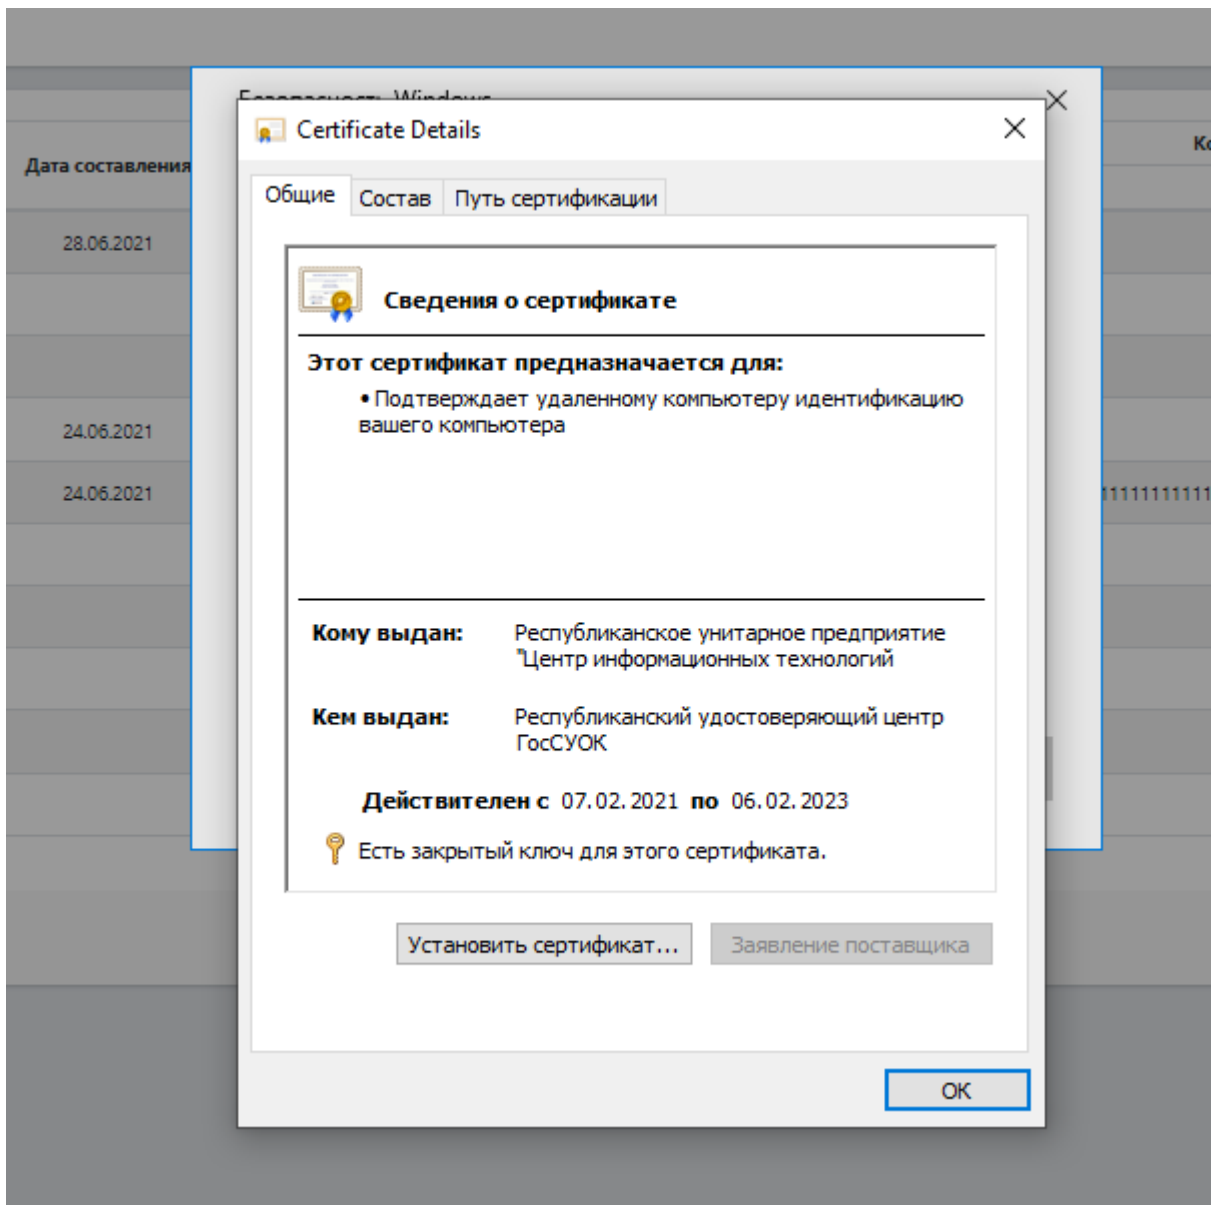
Безопасность Windows

Дата составления

28.06.2021

24.06.2021

24.06.2021

Ко

11111111111

Certificate Details

Общие | Состав | Путь сертификации

Сведения о сертификате

Этот сертификат предназначается для:

• Подтверждает удаленному компьютеру идентификацию вашего компьютера

Кому выдан: Республиканское унитарное предприятие "Центр информационных технологий

Кем выдан: Республиканский удостоверяющий центр ГосСУОК

Действителен с 07.02.2021 по 06.02.2023

Есть закрытый ключ для этого сертификата.

Установить сертификат...

Заявление поставщика

OK